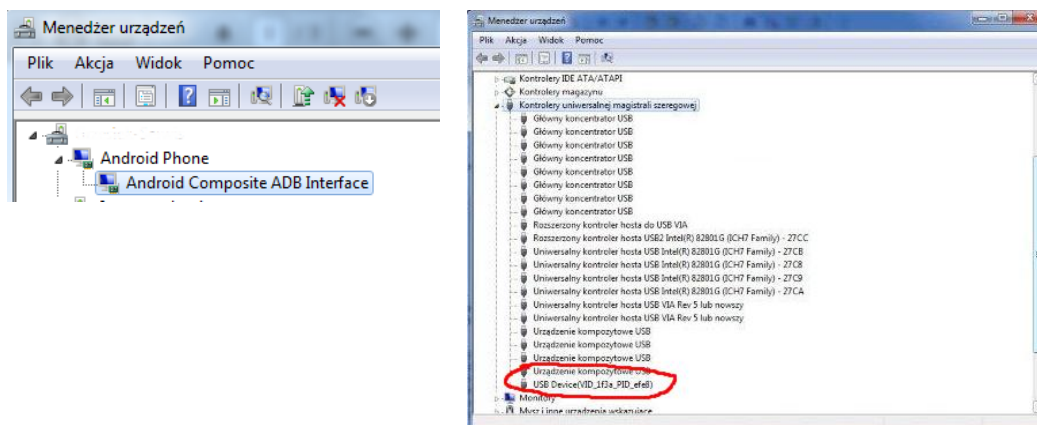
Menedżer urządzeń
Plik Akcja Widok Pomoc
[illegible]
Android Phone
Android Composite ADB Interface

Menedżer urządzeń
Plik Akcja Widok Pomoc
Kontrolery IDE ATA/ATAPI
Kontrolery magazynu
Kontrolery uniwersalnej magistrali szeregowej
Główny koncentrator USB
Główny koncentrator USB
Główny koncentrator USB
Główny koncentrator USB
Główny koncentrator USB
Główny koncentrator USB
Główny koncentrator USB
Główny koncentrator USB
Główny koncentrator USB
Rozszerzony kontroler hosta do USB VIA
Rozszerzony kontroler hosta USB2 Intel(R) 82801G (ICH7 Family) - 27CC
Uniwersalny kontroler hosta USB Intel(R) 82801G (ICH7 Family) - 27C8
Uniwersalny kontroler hosta USB Intel(R) 82801G (ICH7 Family) - 27C8
Uniwersalny kontroler hosta USB Intel(R) 82801G (ICH7 Family) - 27C9
Uniwersalny kontroler hosta USB Intel(R) 82801G (ICH7 Family) - 27CA
Uniwersalny kontroler hosta USB VIA Rev 5 lub nowszy
Uniwersalny kontroler hosta USB VIA Rev 5 lub nowszy
Urządzenie kompozytowe USB
Urządzenie kompozytowe USB
Urządzenie kompozytowe USB
Urządzenie kompozytowe USB
USB Device(VID_1f3a_PID_efe8)
Monitory
Mysz i inne urządzenia wskazujące